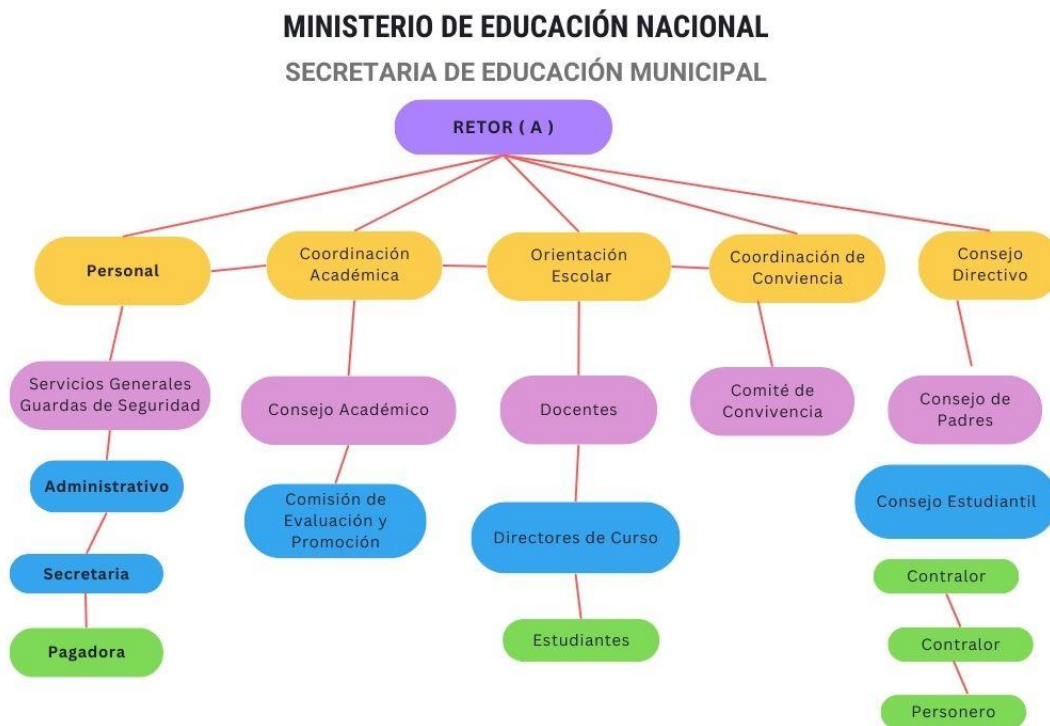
MINISTERIO DE EDUCACIÓN NACIONAL

SECRETARIA DE EDUCACIÓN MUNICIPAL

RETOR ( A )

Personal

Coordinación Académica

Orientación Escolar

Coordinación de Conviencia

Consejo Directivo

Servicios Generales Guardas de Seguridad

Administrativo

Secretaria

Pagadora

Consejo Académico

Comisión de Evaluación y Promoción

Docentes

Directores de Curso

Estudiantes

Comité de Convivencia

Consejo de Padres

Consejo Estudiantil

Contralor

Contralor

Personero